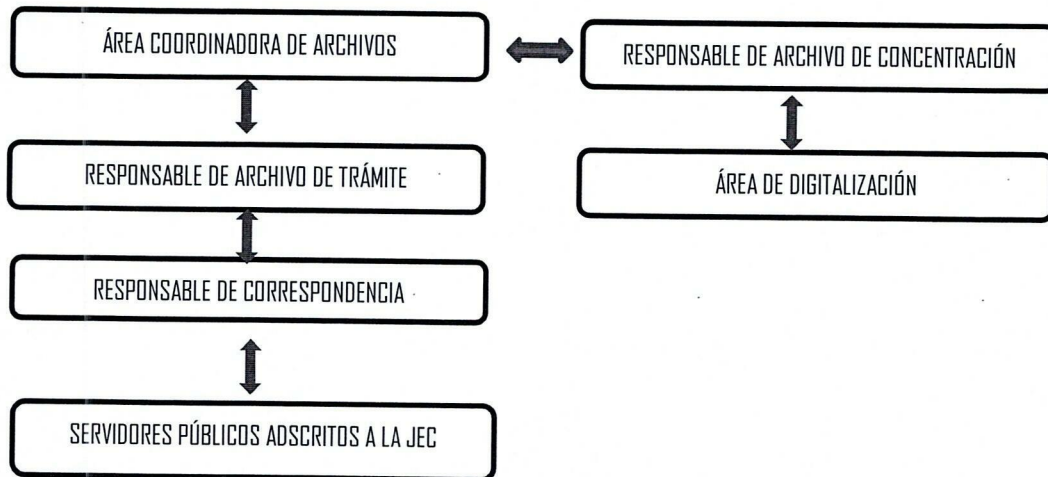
ÁREA COORDINADORA DE ARCHIVOS

RESPONSABLE DE ARCHIVO DE CONCENTRACIÓN

RESPONSABLE DE ARCHIVO DE TRÁMITE

ÁREA DE DIGITALIZACIÓN

RESPONSABLE DE CORRESPONDENCIA

SERVIDORES PÚBLICOS ADSCRITOS A LA JEC